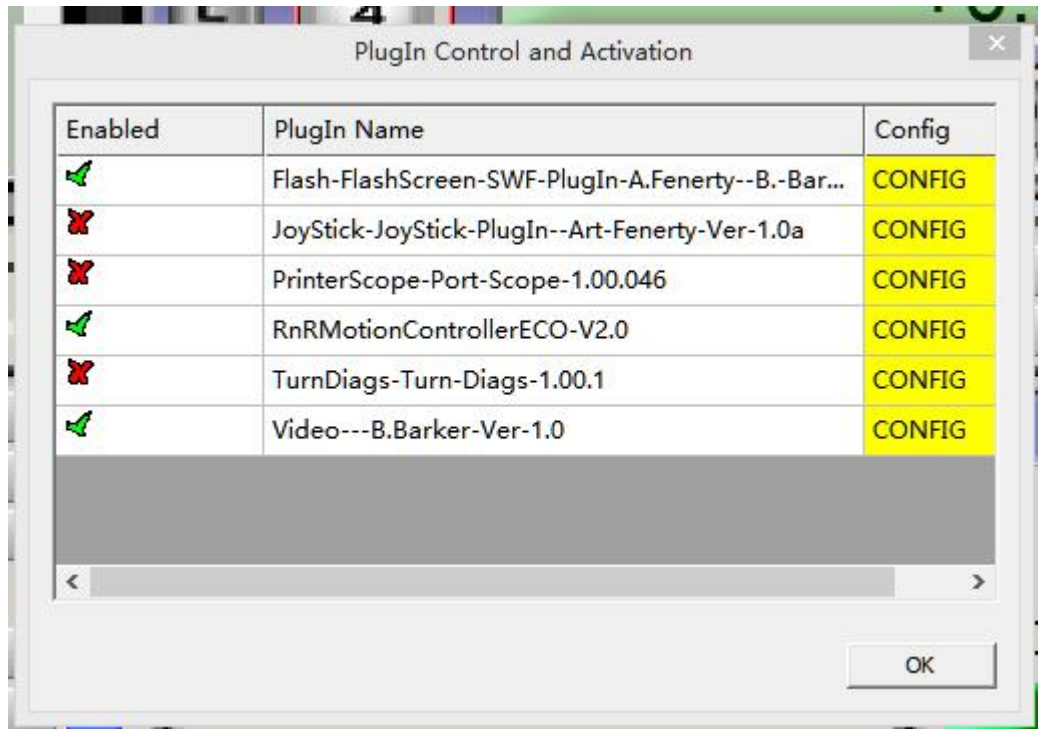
PlugIn Control and Activation

| Enabled | PlugIn Name | Config |
|---|---|---|
| ✓ | Flash-FlashScreen-SWF-PlugIn-A.Fenerty--B.-Bar... | CONFIG |
| ✗ | JoyStick-JoyStick-PlugIn--Art-Fenerty-Ver-1.0a | CONFIG |
| ✗ | PrinterScope-Port-Scope-1.00.046 | CONFIG |
| ✓ | RnRMotionControllerECO-V2.0 | CONFIG |
| ✗ | TurnDiags-Turn-Diags-1.00.1 | CONFIG |
| ✓ | Video---B.Barker-Ver-1.0 | CONFIG |

OK